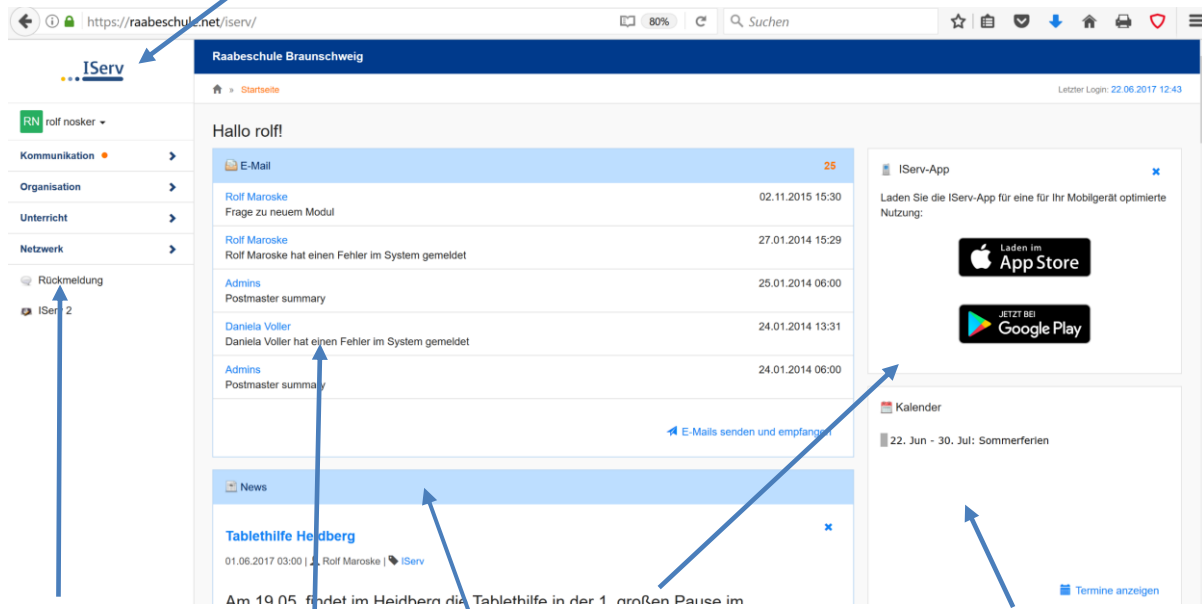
https://raabeschule.net/iserv/

80%

Suchen

IServ

Raabeschule Braunschweig

Startseite

Letzter Login: 22.06.2017 12:43

RN rolf nosker

Kommunikation

Organisation

Unterricht

Netzwerk

Rückmeldung

IServ 2

Hallo rolf!

E-Mail 25

Rolf Maroske 02.11.2015 15:30
Frage zu neuem Modul

Rolf Maroske 27.01.2014 15:29
Rolf Maroske hat einen Fehler im System gemeldet

Admins 25.01.2014 06:00
Postmaster summary

Daniela Voller 24.01.2014 13:31
Daniela Voller hat einen Fehler im System gemeldet

Admins 24.01.2014 06:00
Postmaster summary

E-Mails senden und empfangen

News

Tablethilfe Heidberg

01.06.2017 03:00 | Rolf Maroske | IServ

Am 19.05. findet im Heidberg die Tablethilfe in der 1. großen Pause im

IServ-App

Laden Sie die IServ-App für eine für Ihr Mobilgerät optimierte Nutzung:

Laden im App Store

JETZT BEI Google Play

Kalender

22. Jun - 30. Jul: Sommerferien

Termine anzeigen